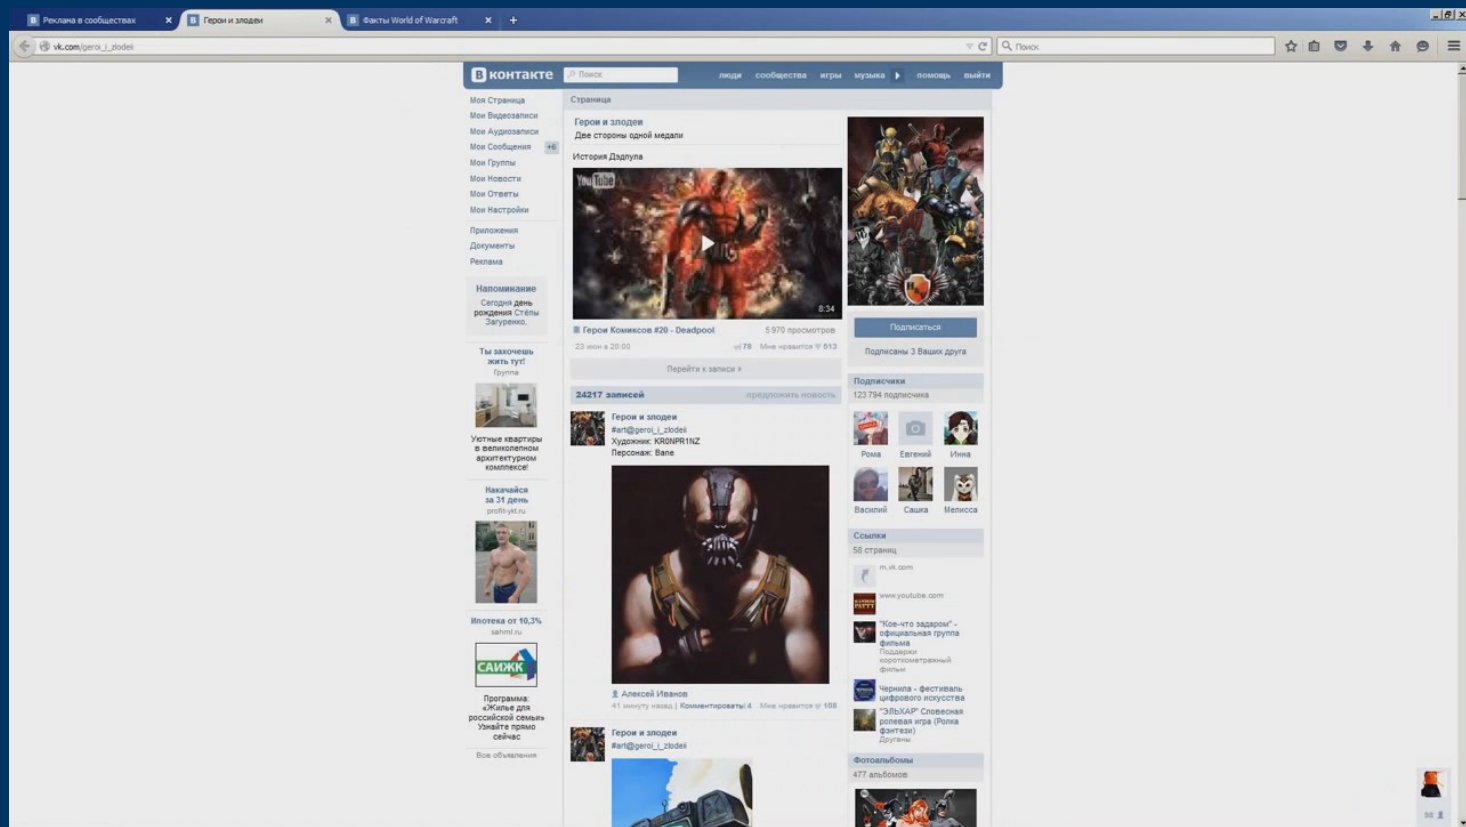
Реклама в сообществах | Герои и злодеи | Факты World of Warcraft

vk.com/geroi_i_zlodei

Поиск

ВКонтакте Поиск люди сообщества игры музыка помощь выйти

Моя Страница
Мои Видеозаписи
Мои Аудиозаписи
Мои Сообщения +6
Мои Группы
Мои Новости
Мои Ответы
Мои Настройки
Приложения
Документы
Реклама

Напоминание
Сегодня день рождения Стёпы Загуренко.

Ты закочешь жить тут!
Группа
Уютные квартиры в великолепном архитектурном комплексе!

Накачайся за 31 день
profit-ykt.ru

Ипотека от 10,3%
sahmi.ru
САИЖК
Программа: «Жилье для российской семьи» Узнайте прямо сейчас

Все объявления

Страница

Герои и злодеи
Две стороны одной медали

История Дэдпула

YouTube
8:34
Герои Комиксов #20 - Deadpool 5 970 просмотров
23 июн в 20:00 78 Мне нравится 513

Перейти к записи »

24217 записей предложить новость

Герои и злодеи
#art@geroi_i_zlodei
Художник: KR0NPR1NZ
Персонаж: Бэйн

Алексей Иванов
41 минуту назад | Комментировать 4 Мне нравится 108

Герои и злодеи
#art@geroi_i_zlodei

Подписаться
Подписаны 3 Ваших друга

Подписчики
123 794 подписчика
Рома Евгений Инна
Василий Сашка Мелисса

Ссылки
58 страниц
m.vk.com
www.youtube.com
"Кое-что задаром" - официальная группа фильма
Поддержи короткометражный фильм
Чернила - фестиваль цифрового искусства
"ЭЛЬХАР" Словесная ролевая игра (Ролка фэнтези)
Другвны

Фотоальбомы
477 альбомов